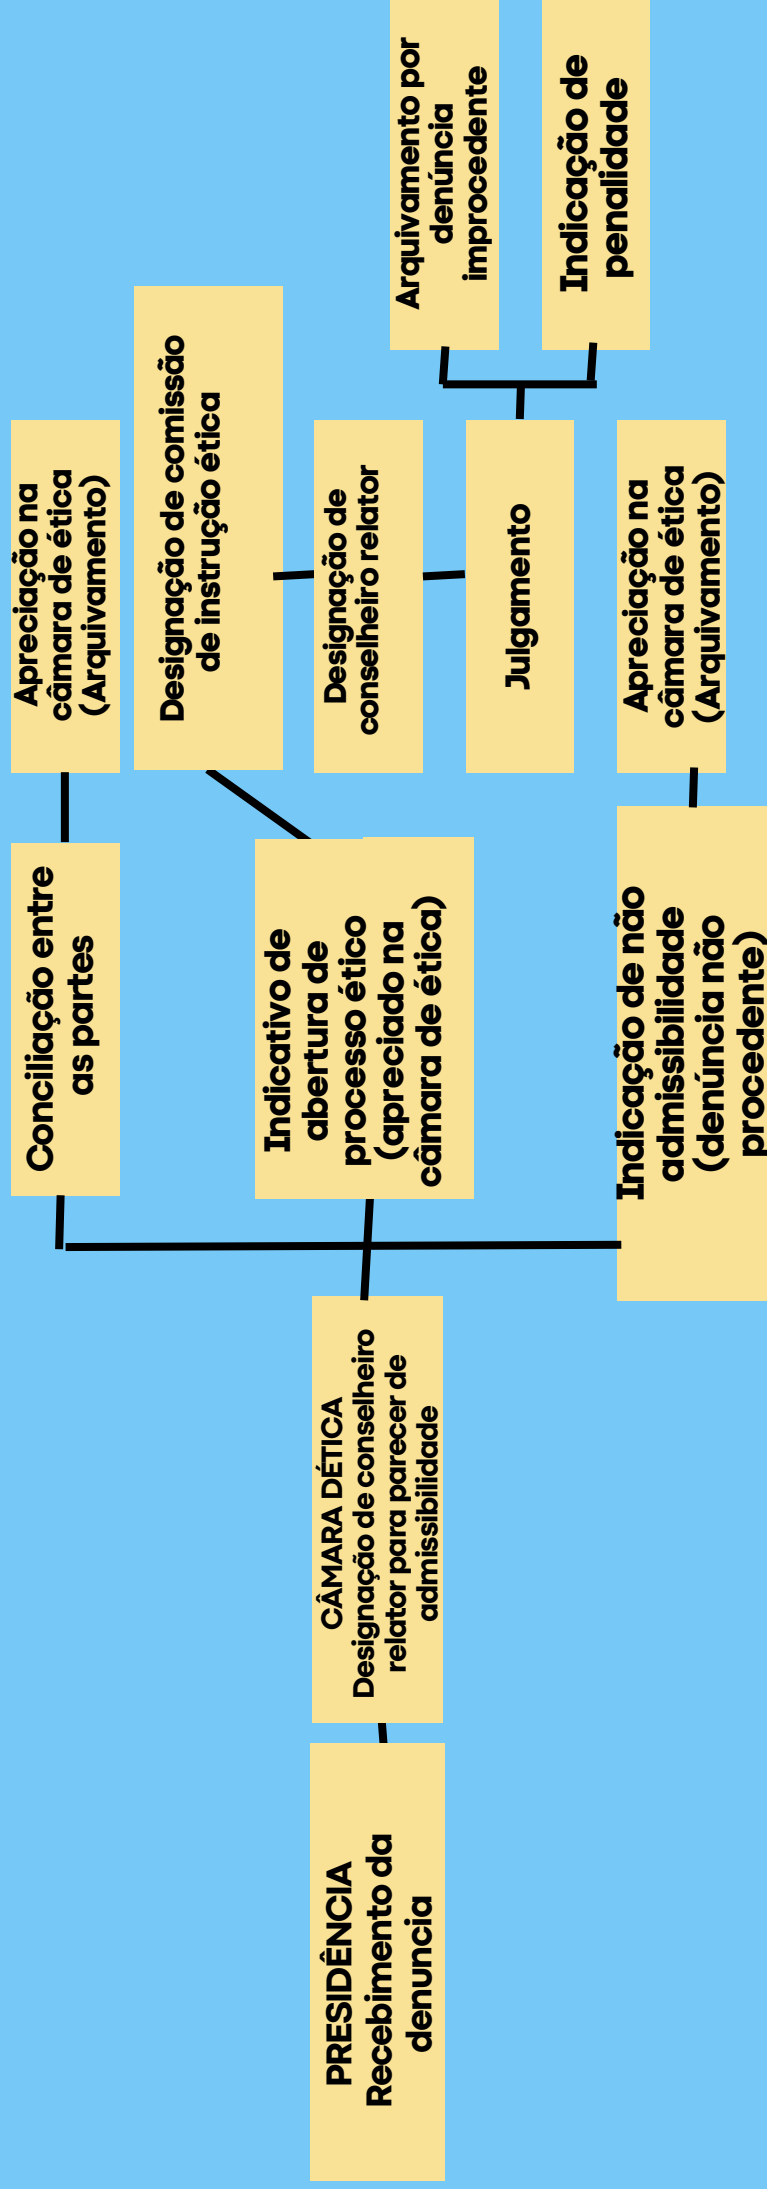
PRESIDÊNCIA
Recebimento da denuncia

CÂMARA DÉTICA
Designação de conselheiro relator para parecer de admissibilidade

Conciliação entre as partes

Indicativo de abertura de processo ético (apreciado na câmara de ética)

Indicação de não admissibilidade (denúncia não procedente)

Apreciação na câmara de ética (Arquivamento)

Designação de comissão de instrução ética

Designação de conselheiro relator

Julgamento

Apreciação na câmara de ética (Arquivamento)

Arquivamento por denúncia improcedente

Indicação de penalidade